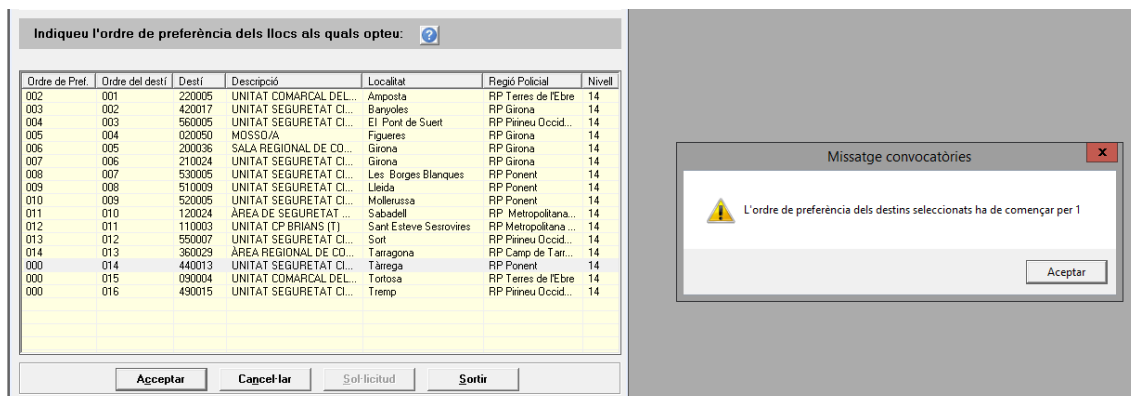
Indiqueu l'ordre de preferència dels llocs als quals opteu:

| Ordre de Pref. | Ordre del destí | Destí | Descripció | Localitat | Regió Policial | Nivell |
|---|---|---|---|---|---|---|
| 002 | 001 | 220005 | UNITAT COMARCAL DEL... | Amposta | RP Terres de l'Ebre | 14 |
| 003 | 002 | 420017 | UNITAT SEGURETAT CI... | Banyoles | RP Girona | 14 |
| 004 | 003 | 560005 | UNITAT SEGURETAT CI... | El Pont de Suert | RP Pirineu Occid... | 14 |
| 005 | 004 | 020050 | MOSSO/A | Figueres | RP Girona | 14 |
| 006 | 005 | 200036 | SALA REGIONAL DE CO... | Girona | RP Girona | 14 |
| 007 | 006 | 210024 | UNITAT SEGURETAT CI... | Girona | RP Girona | 14 |
| 008 | 007 | 530005 | UNITAT SEGURETAT CI... | Les Borges Blanques | RP Ponent | 14 |
| 009 | 008 | 510009 | UNITAT SEGURETAT CI... | Lleida | RP Ponent | 14 |
| 010 | 009 | 520005 | UNITAT SEGURETAT CI... | Mollerussa | RP Ponent | 14 |
| 011 | 010 | 120024 | ÀREA DE SEGURETAT ... | Sabadell | RP Metropolitana... | 14 |
| 012 | 011 | 110003 | UNITAT CP BRIANS (T) | Sant Esteve Sesrovires | RP Metropolitana ... | 14 |
| 013 | 012 | 550007 | UNITAT SEGURETAT CI... | Sort | RP Pirineu Occid... | 14 |
| 014 | 013 | 360029 | ÀREA REGIONAL DE CO... | Tarragona | RP Camp de Tarr... | 14 |
| 000 | 014 | 440013 | UNITAT SEGURETAT CI... | Tàrrega | RP Ponent | 14 |
| 000 | 015 | 090004 | UNITAT COMARCAL DEL... | Tortosa | RP Terres de l'Ebre | 14 |
| 000 | 016 | 490015 | UNITAT SEGURETAT CI... | Tremp | RP Pirineu Occid... | 14 |

Acceptar | Cancel·lar | Sol·licitud | Sortir

Missatge convocatòries

L'ordre de preferència dels destins seleccionats ha de començar per 1

Acceptar